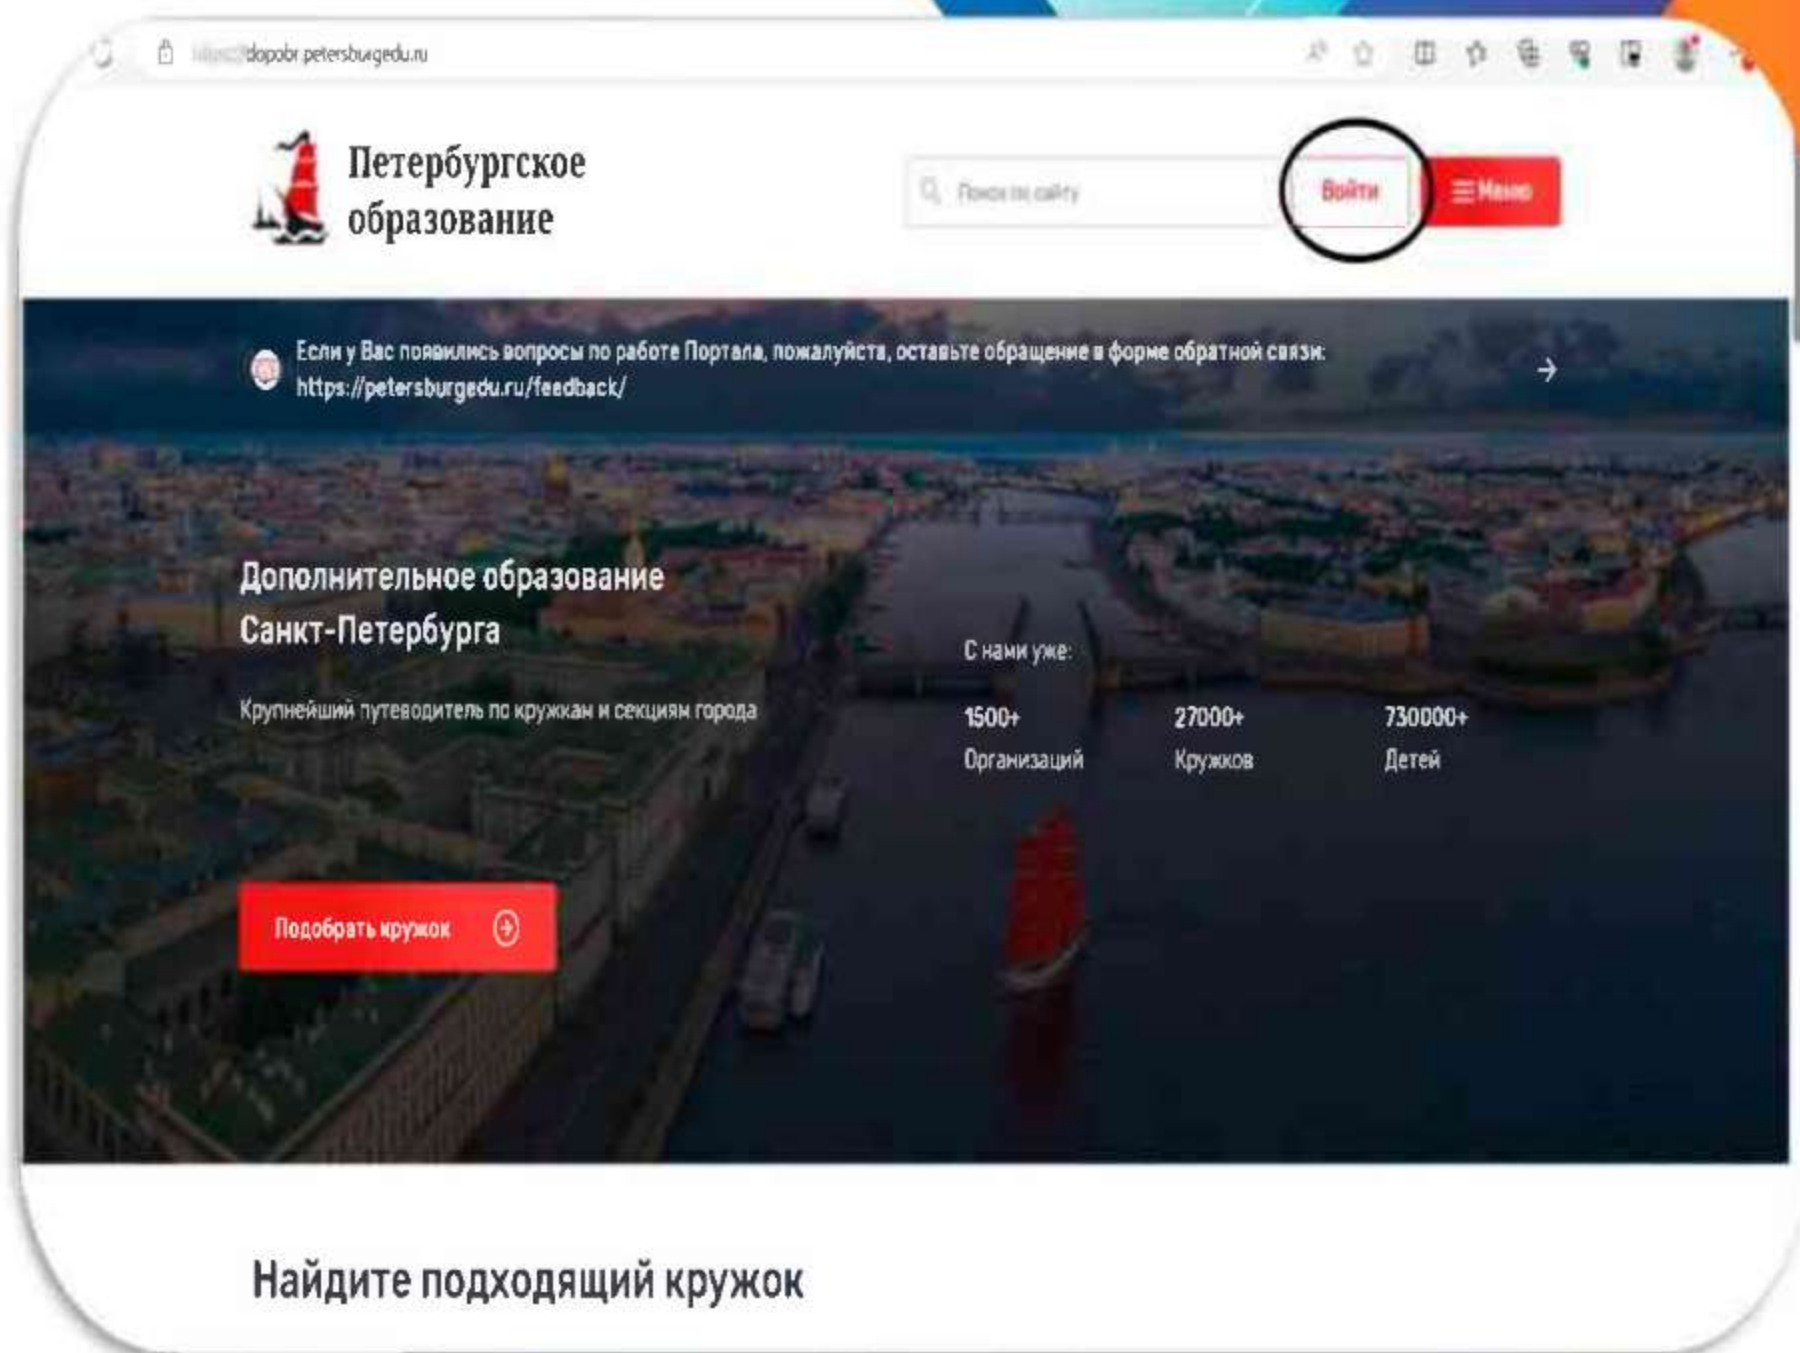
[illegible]dopobr.petersburgedu.ru

Петербургское образование

Поиск по сайту

Войти

☰ Меню

Если у Вас появились вопросы по работе Портала, пожалуйста, оставьте обращение в форме обратной связи: https://petersburgedu.ru/feedback/

Дополнительное образование Санкт-Петербурга

Крупнейший путеводитель по кружкам и секциям города

С нами уже:

1500+
Организаций

27000+
Кружков

730000+
Детей

Подобрать кружок

Найдите подходящий кружок